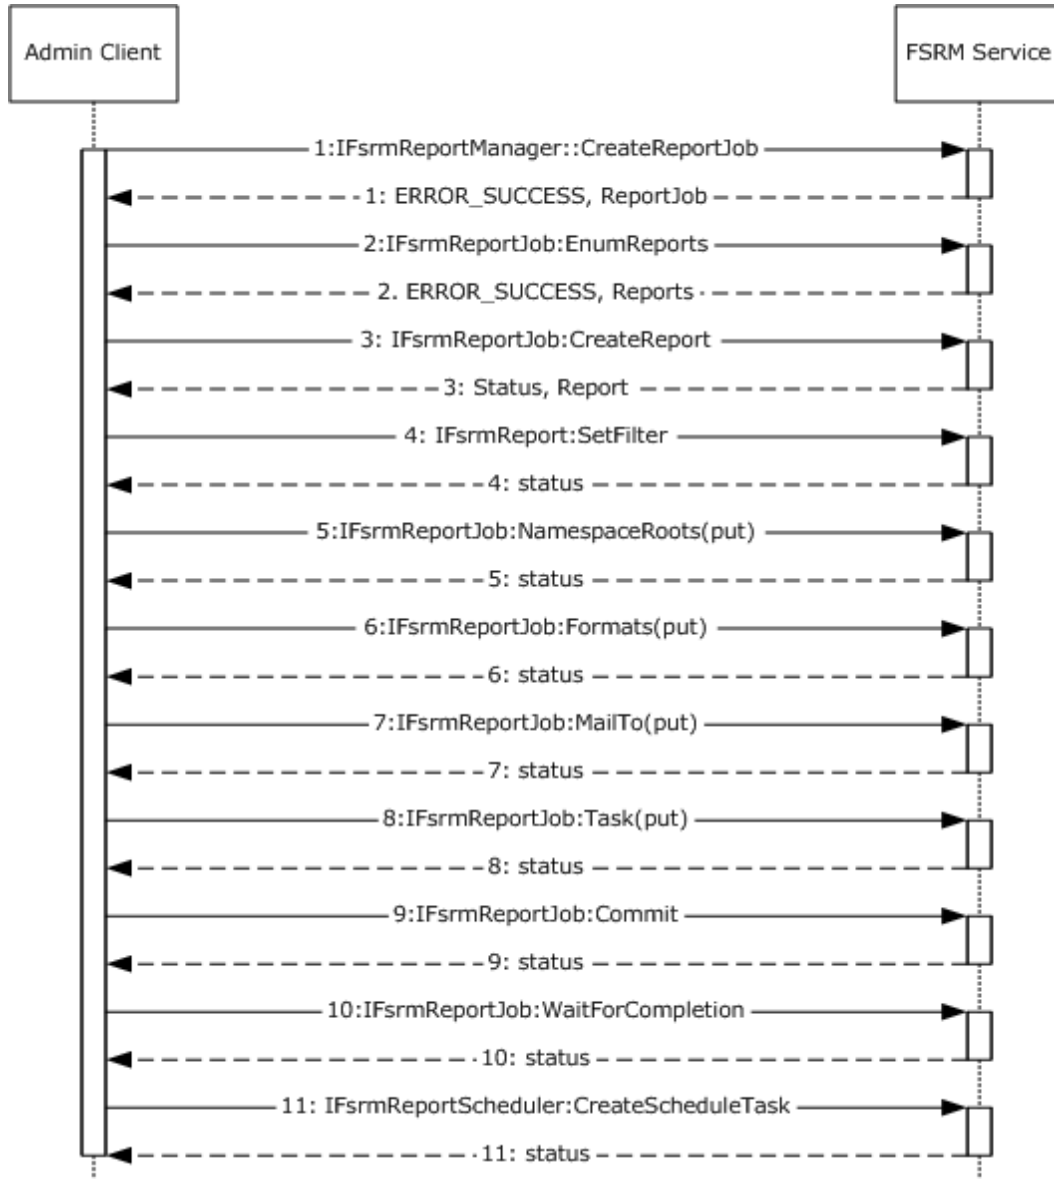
Admin Client

FSRM Service

1:IFsrmReportManager::CreateReportJob

1: ERROR_SUCCESS, ReportJob

2:IFsrmReportJob:EnumReports

2. ERROR_SUCCESS, Reports

3: IFsrmReportJob:CreateReport

3: Status, Report

4: IFsrmReport:SetFilter

4: status

5:IFsrmReportJob:NamespaceRoots(put)

5: status

6:IFsrmReportJob:Formats(put)

6: status

7:IFsrmReportJob:MailTo(put)

7: status

8:IFsrmReportJob:Task(put)

8: status

9:IFsrmReportJob:Commit

9: status

10:IFsrmReportJob:WaitForCompletion

10: status

11: IFsrmReportScheduler:CreateScheduleTask

11: status